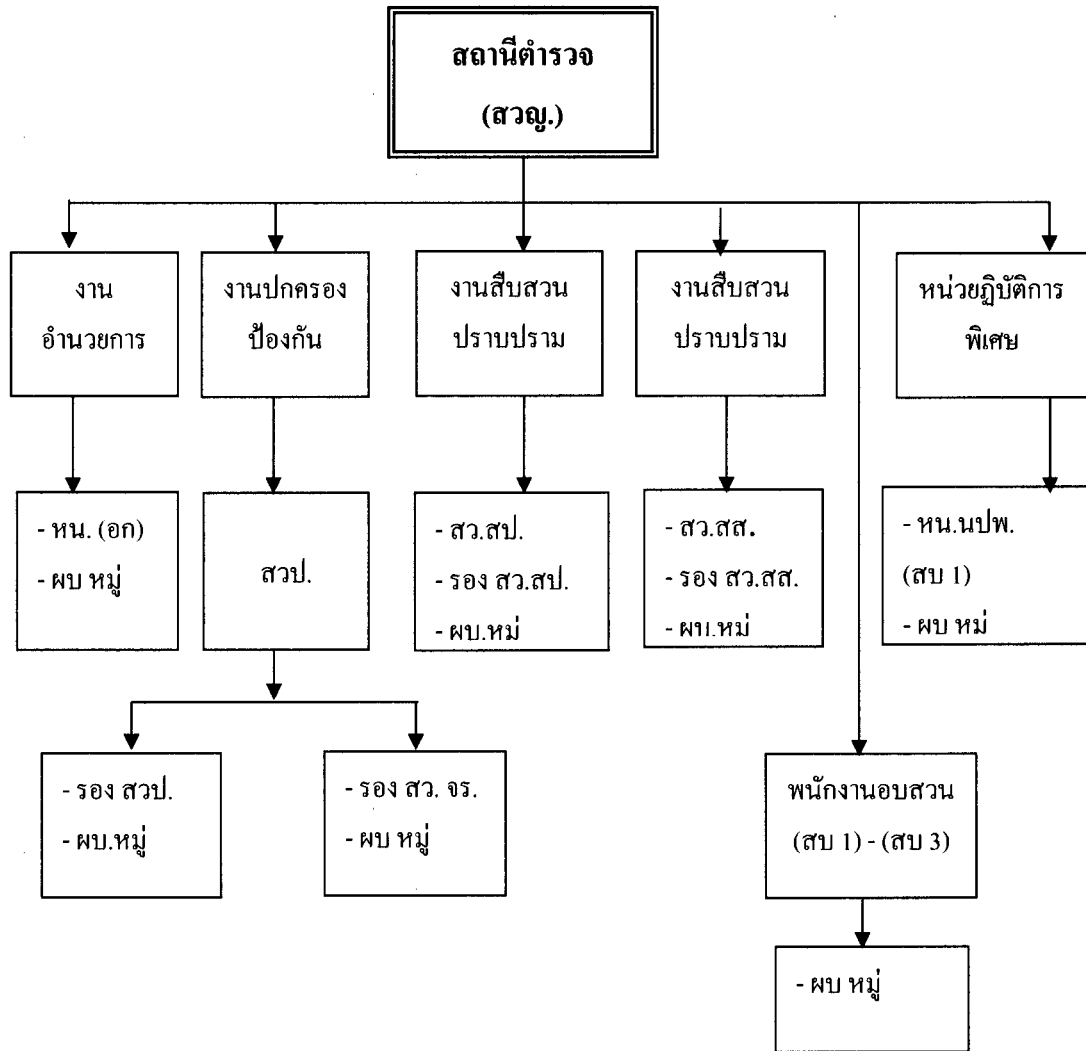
สถานีตำรวจ
(สวญ.)

งาน
อำนวยการ

- หน. (อก)
- ผบ หมู่

งานปกครอง
ป้องกัน

สวป.

- รอง สวป.
- ผบ.หมู่

- รอง สว. จร.
- ผบ หมู่

งานสืบสวน
ปราบปราม

- สว.สป.
- รอง สว.สป.
- ผบ.หม่

งานสืบสวน
ปราบปราม

- สว.สส.
- รอง สว.สส.
- ผบ.หม่

หน่วยฏิบัติการ
พิเศษ

- หน.นปพ.
(สบ 1)
- ผบ หม่

พนักงานอบสวน
(สบ 1) - (สบ 3)

- ผบ หมู่